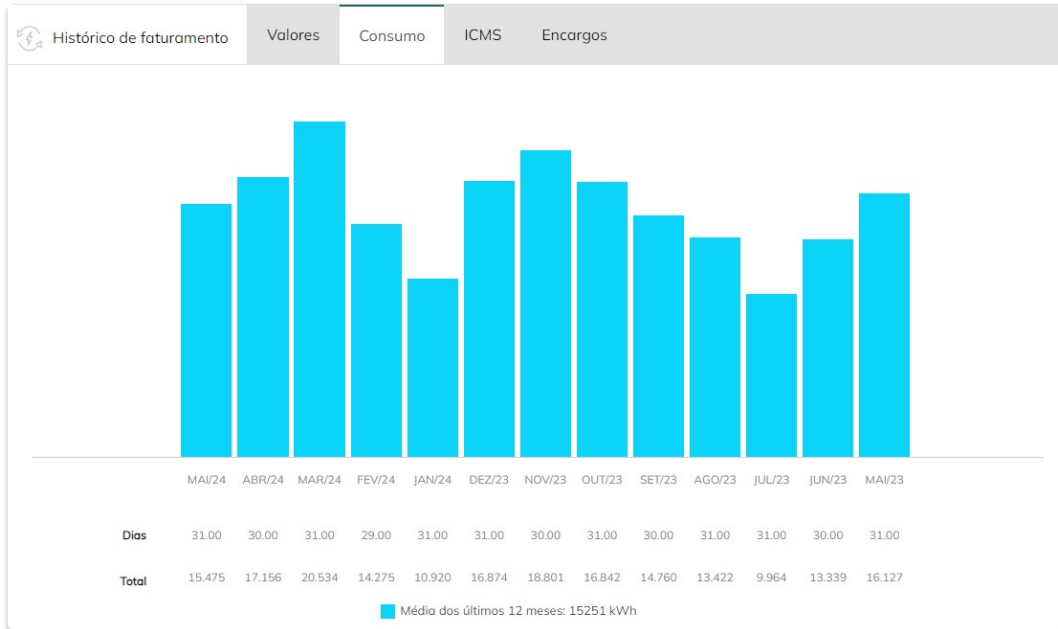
Histórico de faturamento | Valores | Consumo | ICMS | Encargos

MAI/24 ABR/24 MAR/24 FEV/24 JAN/24 DEZ/23 NOV/23 OUT/23 SET/23 AGO/23 JUL/23 JUN/23 MAI/23

| | MAI/24 | ABR/24 | MAR/24 | FEV/24 | JAN/24 | DEZ/23 | NOV/23 | OUT/23 | SET/23 | AGO/23 | JUL/23 | JUN/23 | MAI/23 |
|---|---|---|---|---|---|---|---|---|---|---|---|---|---|
| Dias | 31.00 | 30.00 | 31.00 | 29.00 | 31.00 | 31.00 | 30.00 | 31.00 | 30.00 | 31.00 | 31.00 | 30.00 | 31.00 |
| Total | 15.475 | 17.156 | 20.534 | 14.275 | 10.920 | 16.874 | 18.801 | 16.842 | 14.760 | 13.422 | 9.964 | 13.339 | 16.127 |

Média dos últimos 12 meses: 15251 kWh